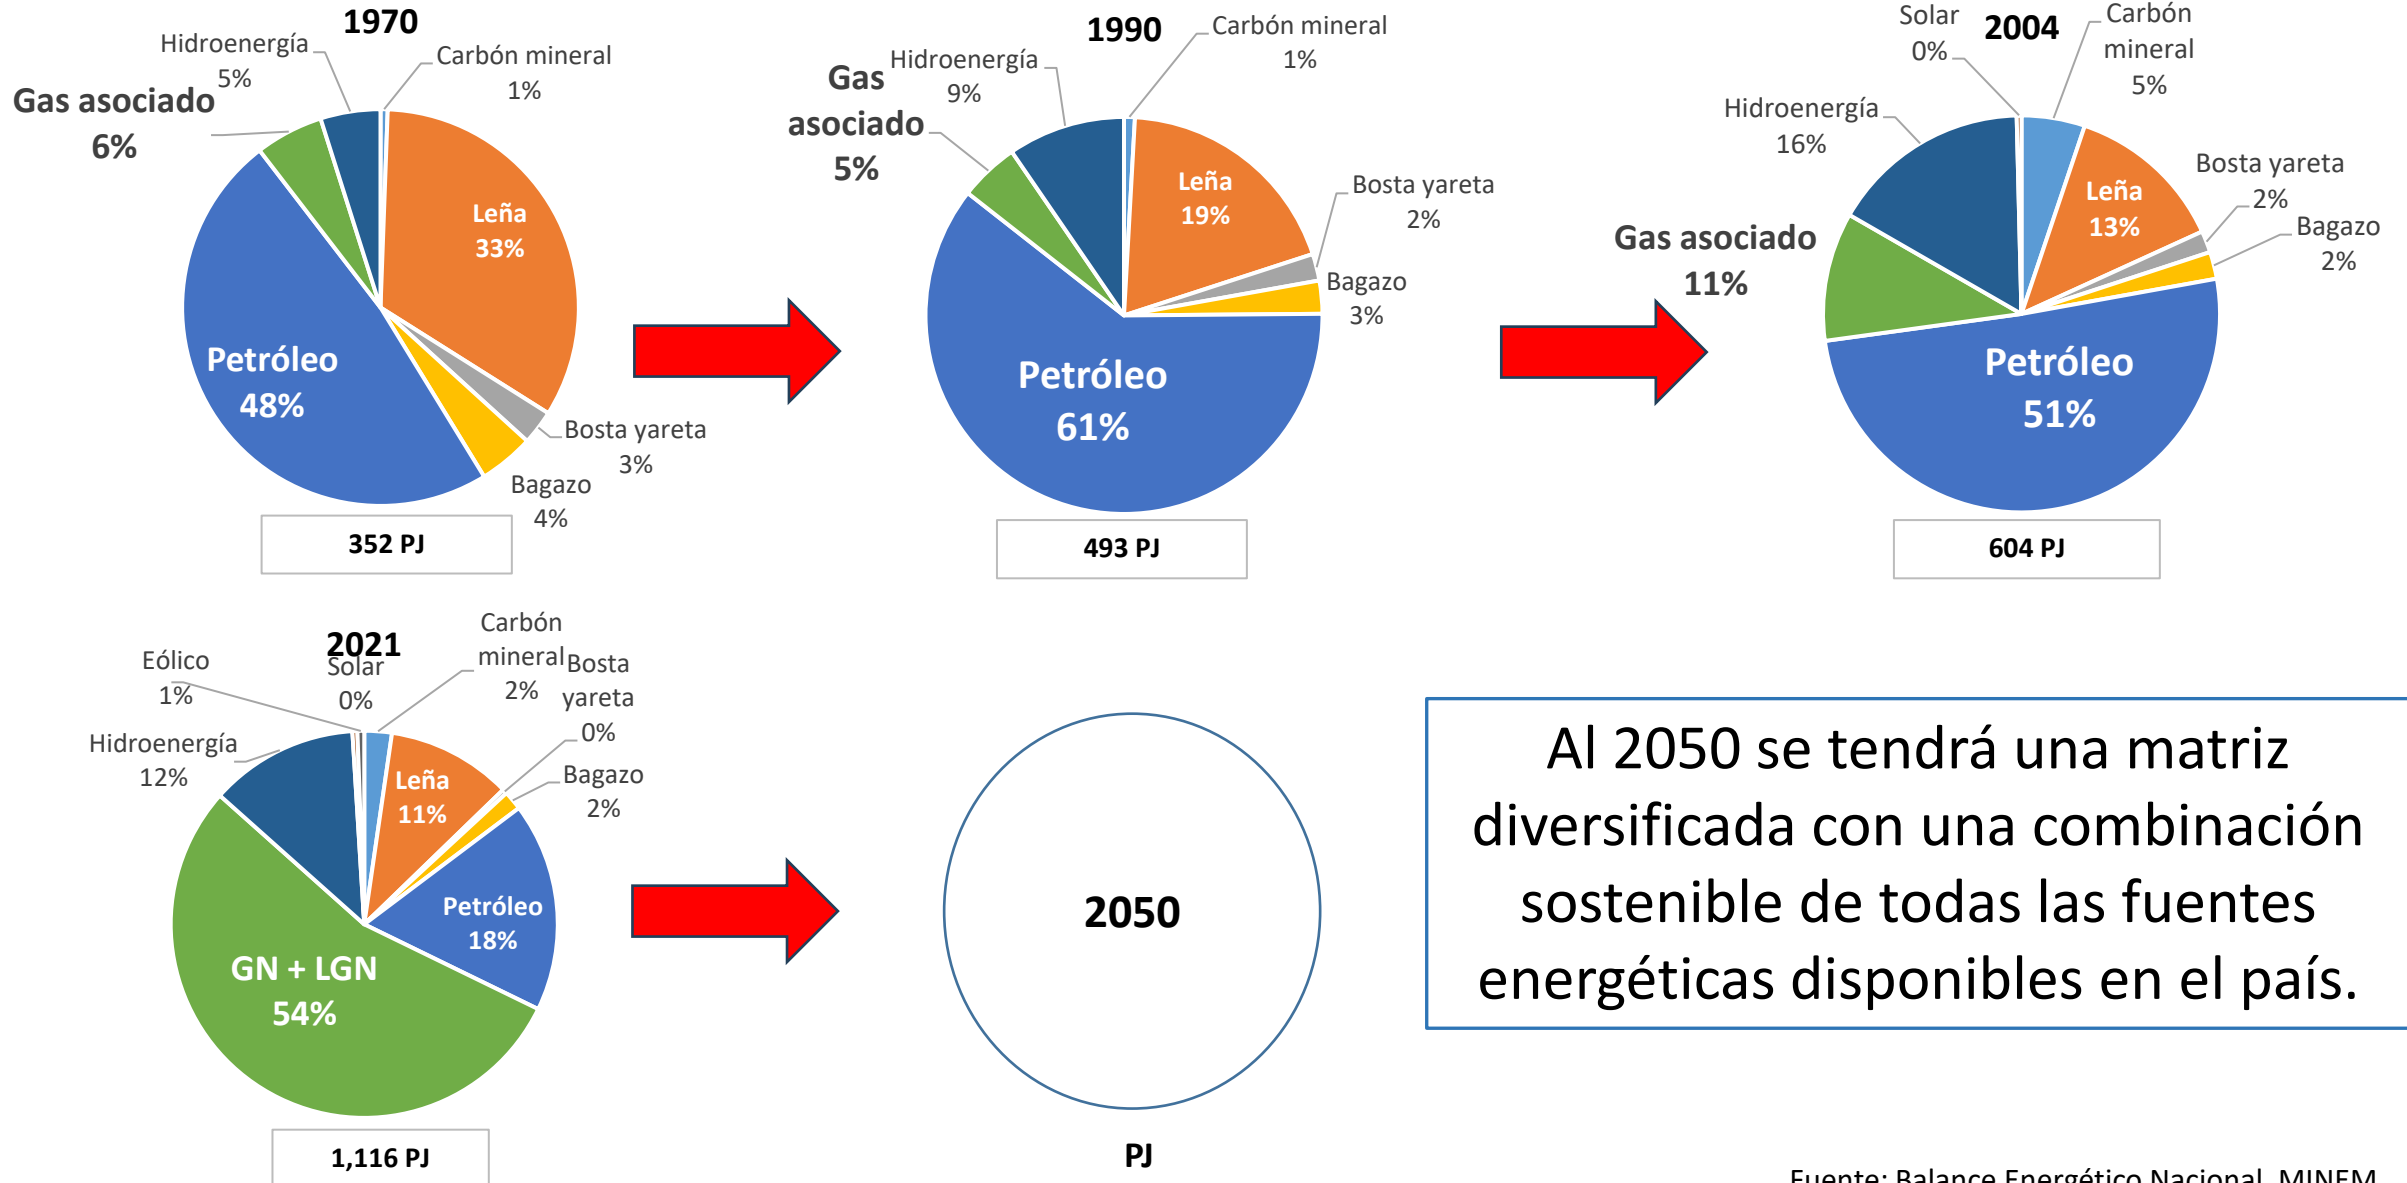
1970

Hidroenergía 5%

Carbón mineral 1%

Gas asociado 6%

Leña 33%

Petróleo 48%

Bosta yareta 3%

Bagazo 4%

352 PJ

1990

Carbón mineral 1%

Hidroenergía 9%

Gas asociado 5%

Leña 19%

Bosta yareta 2%

Bagazo 3%

Petróleo 61%

493 PJ

Solar 0%

2004

Carbón mineral 5%

Hidroenergía 16%

Leña 13%

Bosta yareta 2%

Bagazo 2%

Gas asociado 11%

Petróleo 51%

604 PJ

2021

Eólico 1%

Solar 0%

Carbón mineral 2%

Bosta yareta 0%

Hidroenergía 12%

Leña 11%

Bagazo 2%

Petróleo 18%

GN + LGN 54%

1,116 PJ

2050

PJ

Al 2050 se tendrá una matriz diversificada con una combinación sostenible de todas las fuentes energéticas disponibles en el país.

Fuente: Balance Energético Nacional, MINEM